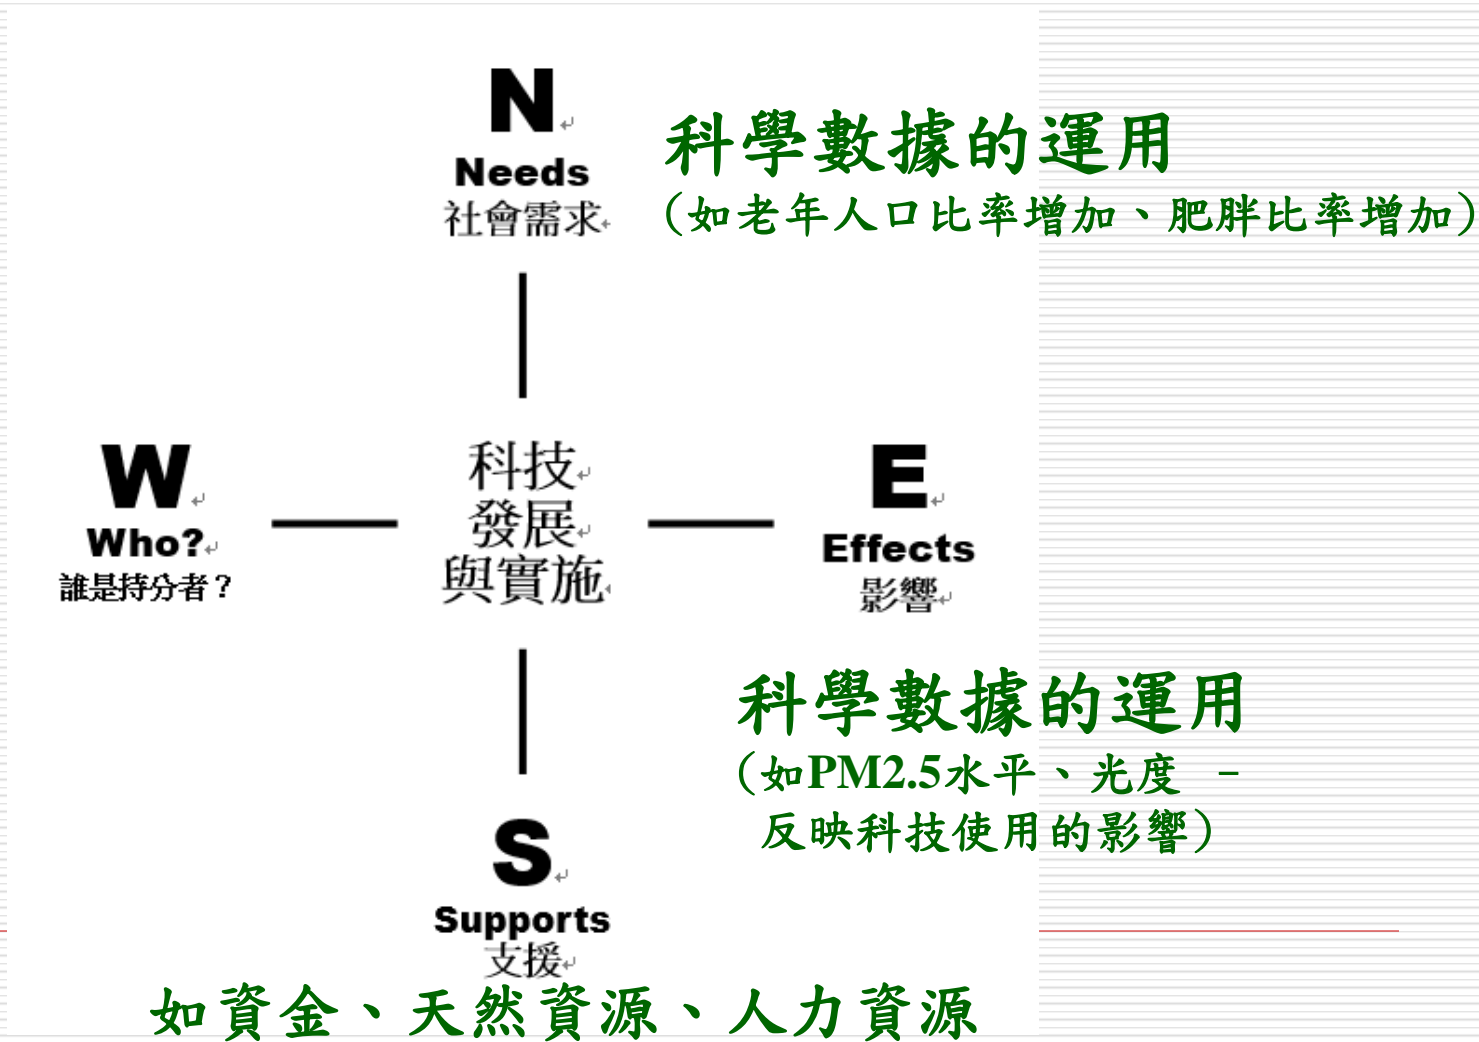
N
Needs
社會需求

科學數據的運用
(如老年人口比率增加、肥胖比率增加)

W
Who?
誰是持分者?

科技
發展
與實施

E
Effects
影響

科學數據的運用
(如PM2.5水平、光度 –
反映科技使用的影響)

S
Supports
支援

如資金、天然資源、人力資源